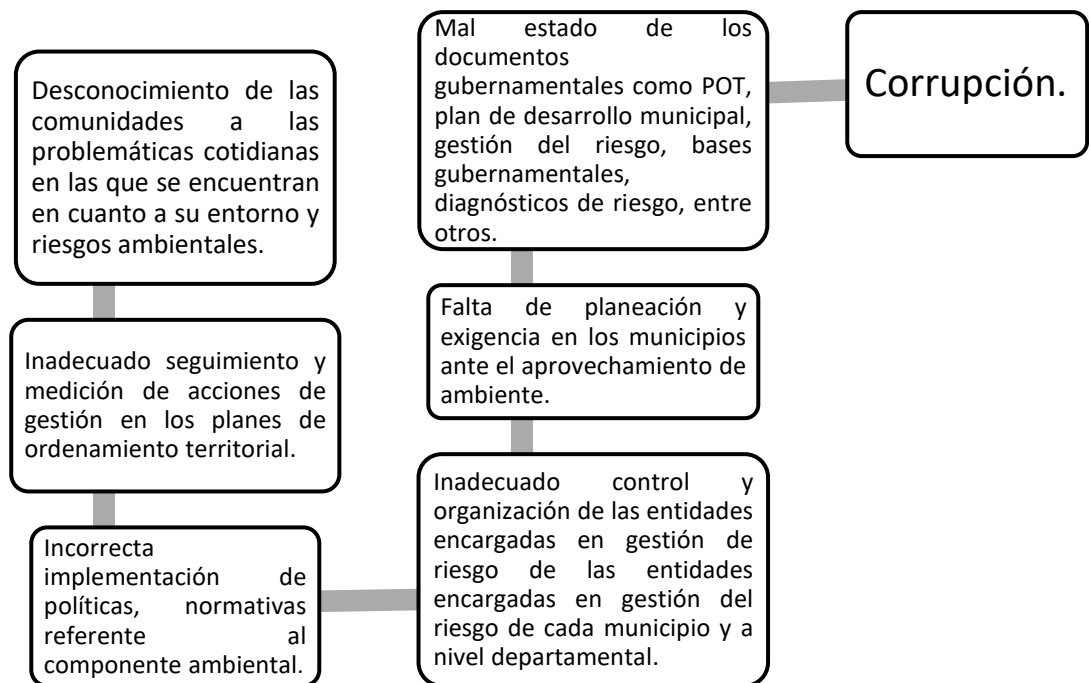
Desconocimiento de las comunidades a las problemáticas cotidianas en las que se encuentran en cuanto a su entorno y riesgos ambientales.

Inadecuado seguimiento y medición de acciones de gestión en los planes de ordenamiento territorial.

Incorrecta implementación de políticas, normativas referente al componente ambiental.

Inadecuado control y organización de las entidades encargadas en gestión de riesgo de las entidades encargadas en gestión del riesgo de cada municipio y a nivel departamental.

Falta de planeación y exigencia en los municipios ante el aprovechamiento de ambiente.

Mal estado de los documentos gubernamentales como POT, plan de desarrollo municipal, gestión del riesgo, bases gubernamentales, diagnósticos de riesgo, entre otros.

Corrupción.